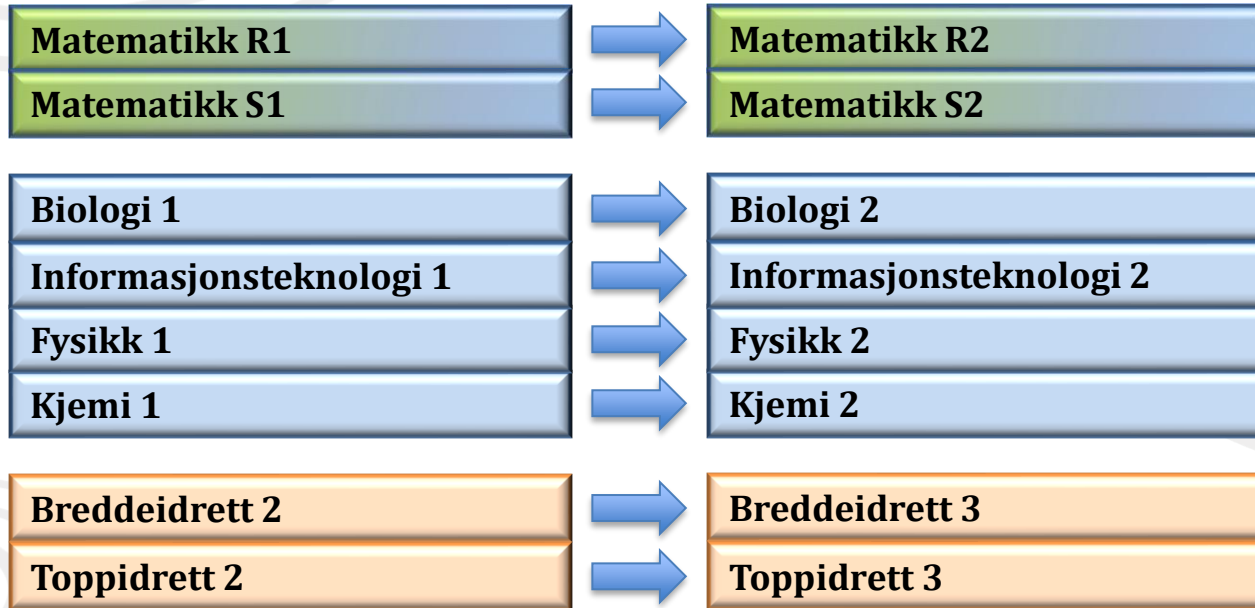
Matematikk R1
Matematikk R2
Matematikk S1
Matematikk S2

Biologi 1
Biologi 2
Informasjonsteknologi 1
Informasjonsteknologi 2
Fysikk 1
Fysikk 2
Kjemi 1
Kjemi 2

Breddeidrett 2
Breddeidrett 3
Toppidrett 2
Toppidrett 3